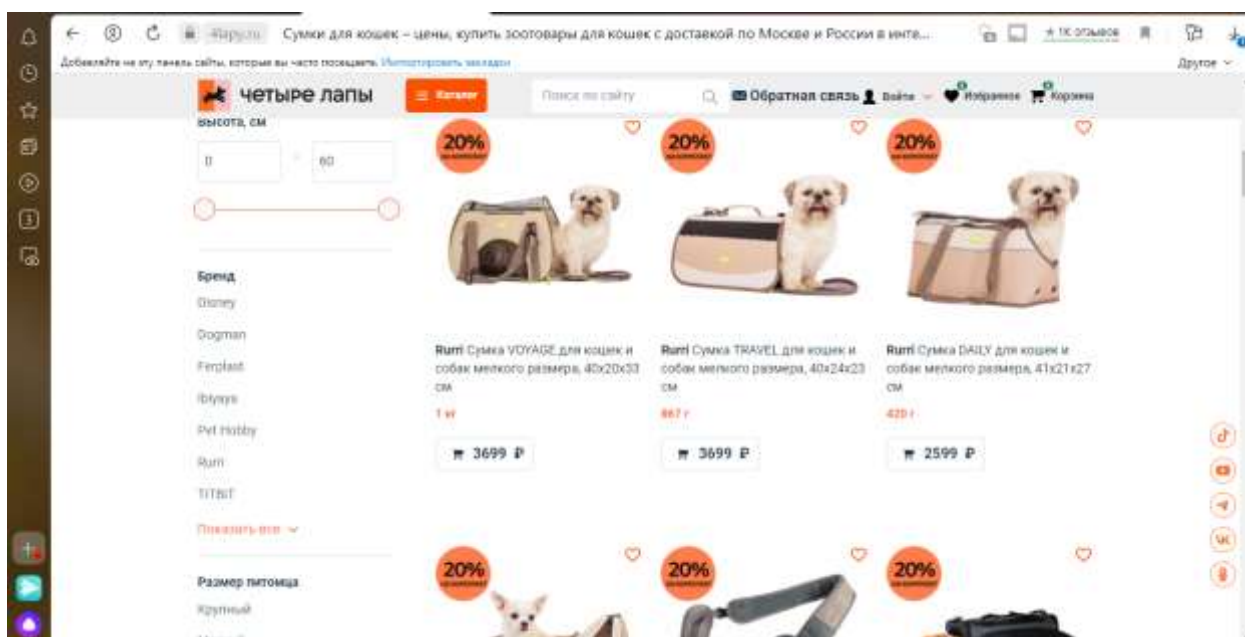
4lapy.ru Сумки для кошек – цены, купить зоотовары для кошек с доставкой по Москве и России в инте...

★ 1К отзывов

Добавляйте на эту панель сайты, которые вы часто посещаете. Импортировать закладки

Другое

четыре лапы

Каталог

Поиск по сайту

Обратная связь

Войти

Избранное

Корзина

Высота, см

0

60

Бренд

Disney

Dogman

Ferplast

Ibiyaya

Pet Hobby

Rurri

TITBIT

Показать все

Размер питомца

Крупный

20%

Rurri Сумка VOYAGE для кошек и собак мелкого размера, 40x20x33 см

1 кг

3699 ₽

20%

Rurri Сумка TRAVEL для кошек и собак мелкого размера, 40x24x23 см

867 г

3699 ₽

20%

Rurri Сумка DAILY для кошек и собак мелкого размера, 41x21x27 см

420 г

2599 ₽

20%

20%

20%